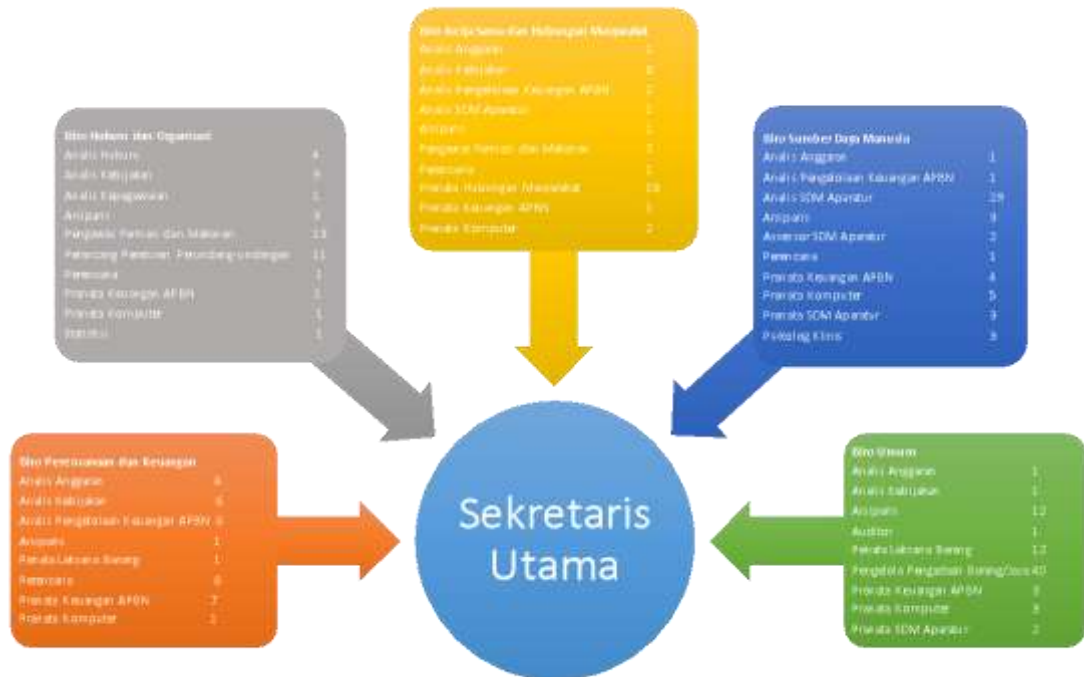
Biro Kerja Sama dan Hubungan Masyarakat
Analis Anggaran 1
Analis Kebijakan 6
Analis Pengelolaan Keuangan APBN 2
Analis SDM Aparatur 1
Arsiparis 1
Pengawas Pemrosesan dan Makanan 1
Pranata Humas 1
Pranata Hubungan Masyarakat 19
Pranata Keuangan APBN 1
Pranata Komputer 2

Biro Hukum dan Organisasi
Analis Hukum 4
Analis Kebijakan 6
Analis Kepegawaian 1
Arsiparis 3
Pengawas Pemrosesan dan Makanan 13
Perancang Peraturan Perundang-undangan 11
Perencana 1
Pranata Keuangan APBN 1
Pranata Komputer 1
Statistisi 1

Biro Sumber Daya Manusia
Analis Anggaran 1
Analis Pengelolaan Keuangan APBN 1
Analis SDM Aparatur 19
Arsiparis 3
Asesor SDM Aparatur 2
Perencana 1
Pranata Keuangan APBN 4
Pranata Komputer 5
Pranata SDM Aparatur 3
Psikolog Klinis 3

Biro Perencanaan dan Keuangan
Analis Anggaran 6
Analis Kebijakan 6
Analis Pengelolaan Keuangan APBN 6
Arsiparis 1
Pranata Laboratorium 1
Perencana 6
Pranata Keuangan APBN 7
Pranata Komputer 1

Sekretaris Utama

Biro Umum
Analis Anggaran 1
Analis Kebijakan 1
Arsiparis 12
Auditor 1
Pranata Laboratorium 12
Pengelola Pengadaan Barang/Jasa 40
Pranata Keuangan APBN 3
Pranata Komputer 3
Pranata SDM Aparatur 2